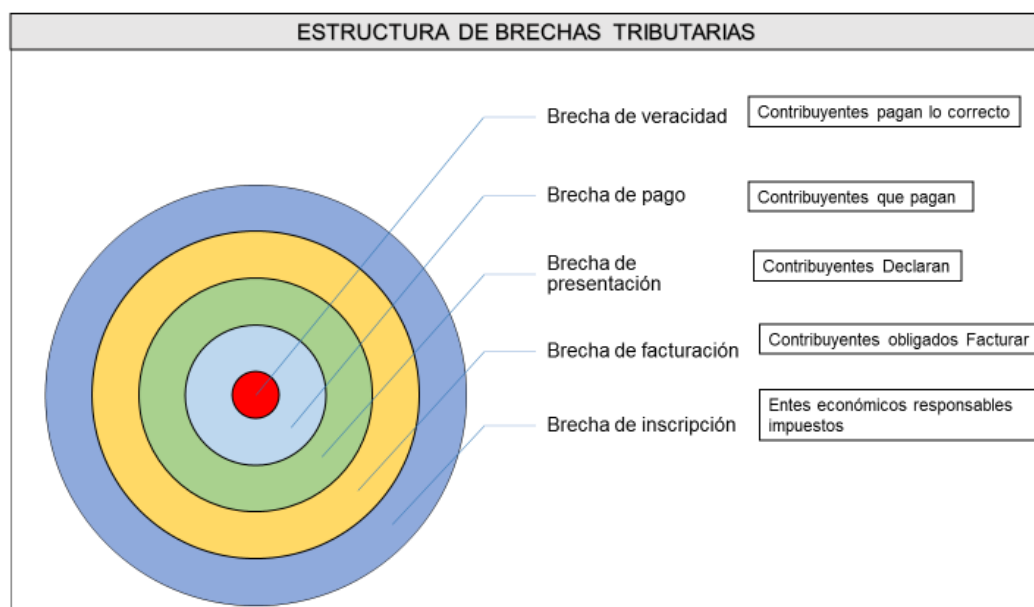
ESTRUCTURA DE BRECHAS TRIBUTARIAS

Brecha de veracidad
Contribuyentes pagan lo correcto

Brecha de pago
Contribuyentes que pagan

Brecha de presentación
Contribuyentes Declaran

Brecha de facturación
Contribuyentes obligados Facturar

Brecha de inscripción
Entes económicos responsables impuestos